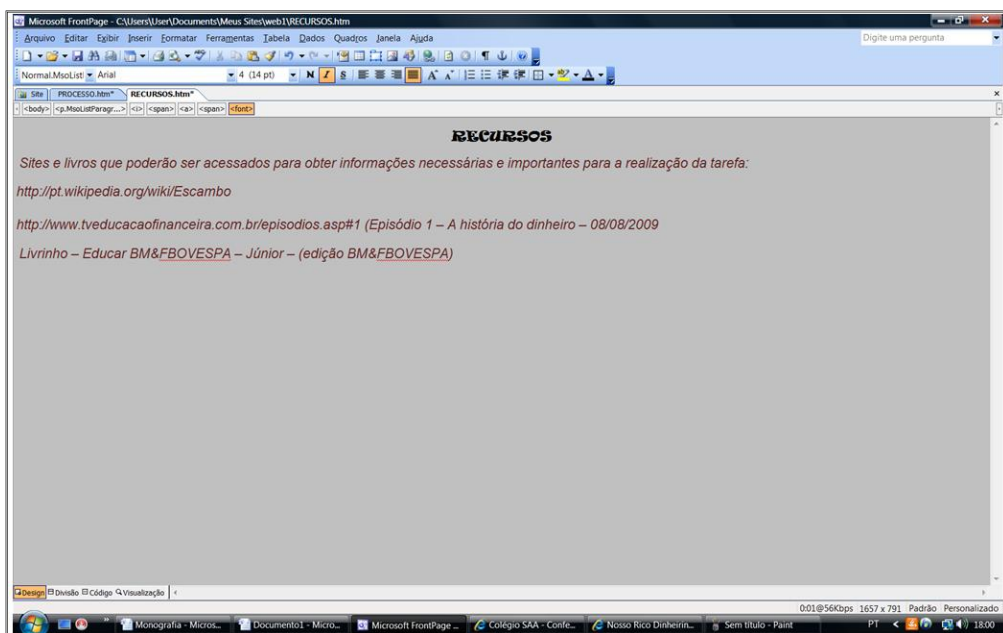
Microsoft FrontPage - C:\Users\User\Documents\Meus Sites\web1\RECURSOS.htm

Arquivo Editar Exibir Inserir Formatar Ferramentas Tabela Dados Quadros Janela Ajuda

Digite uma pergunta

Normal.MsoList Arial 4 (14 pt)

Site PROCESSO.htm* RECURSOS.htm*

<body> <p.MsoListParagr...> <i> <span> <a> <span> <font>

RECURSOS

Sites e livros que poderão ser acessados para obter informações necessárias e importantes para a realização da tarefa:

http://pt.wikipedia.org/wiki/Escambo

http://www.tveducacaofinanceira.com.br/episodios.asp#1 (Episódio 1 – A história do dinheiro – 08/08/2009

Livrinho – Educar BM&FBOVESPA – Júnior – (edição BM&FBOVESPA)

Design Divisão Código Visualização

0:01@56Kbps 1657 x 791 Padrão Personalizado

Monografia - Micros... Documento1 - Micro... Microsoft FrontPage ... Colégio SAA - Confe... Nosso Rico Dinheirin... Sem título - Paint PT 18:00